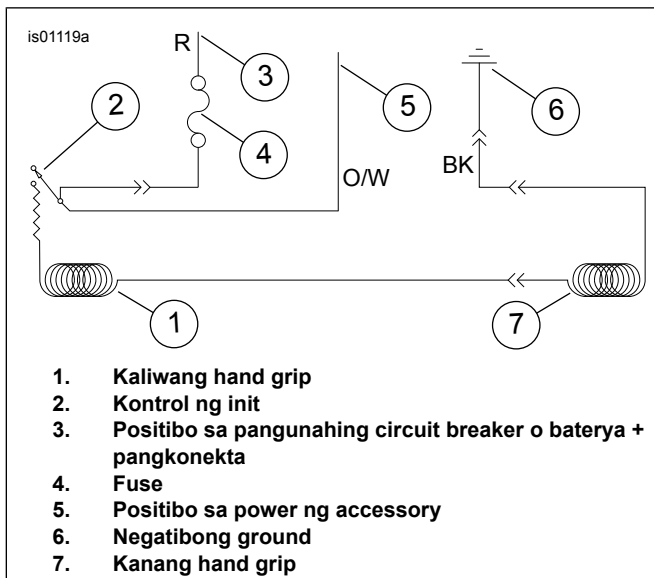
is01119a

R

3

2

4

5

6

O/W

BK

1

7

1. Kaliwang hand grip
2. Kontrol ng init
3. Positibo sa pangunahing circuit breaker o baterya + pangkonekta
4. Fuse
5. Positibo sa power ng accessory
6. Negatibong ground
7. Kanang hand grip